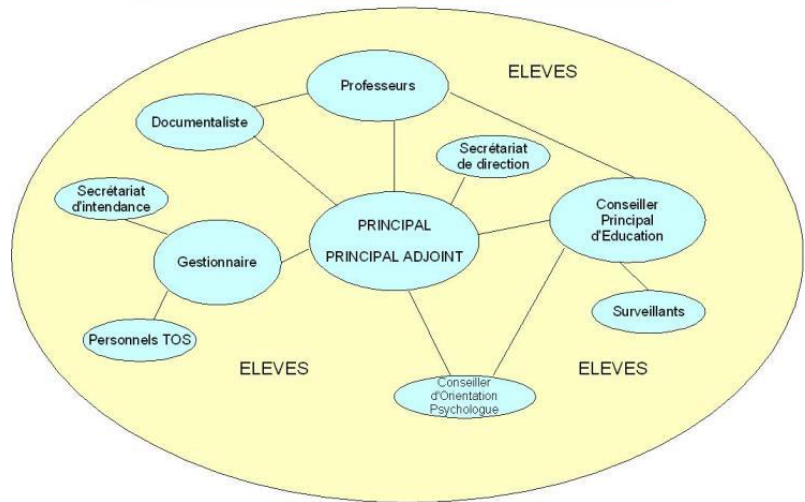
ELEVES

Professeurs

Documentaliste

Secrétariat de direction

Secrétariat d'intendance

PRINCIPAL

PRINCIPAL ADJOINT

Conseiller Principal d'Education

Gestionnaire

Surveillants

Personnels TOS

ELEVES

ELEVES

Conseiller d'Orientation Psychologue